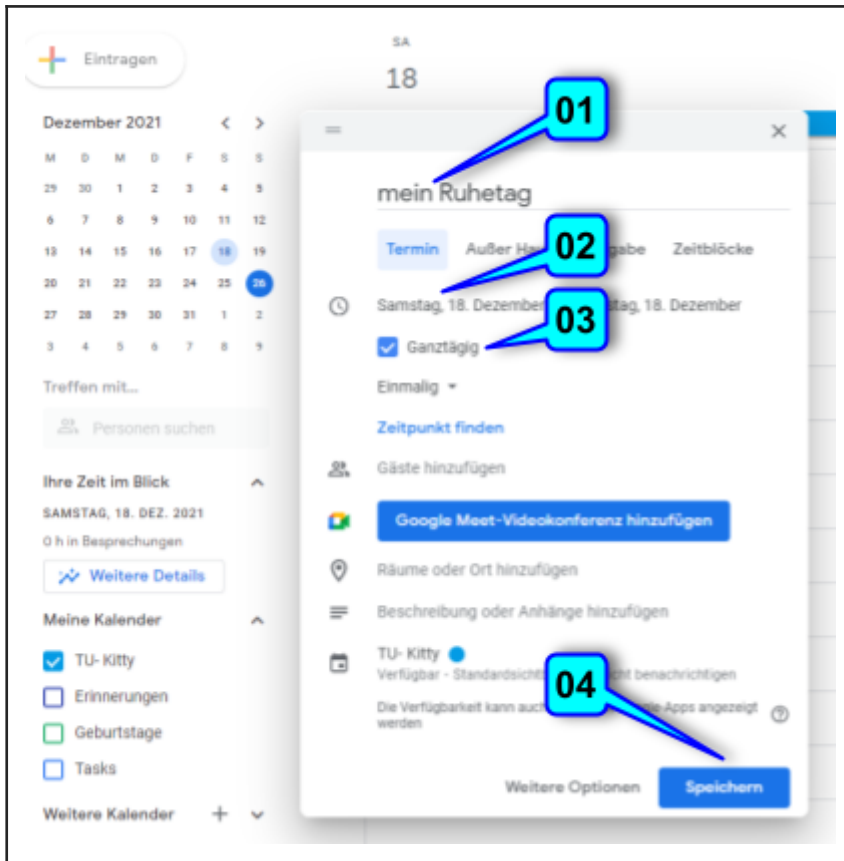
Eintragen

SA
18

Dezember 2021

| M | D | M | D | F | S | S |
|---|---|---|---|---|---|---|
| 29 | 30 | 1 | 2 | 3 | 4 | 5 |
| 6 | 7 | 8 | 9 | 10 | 11 | 12 |
| 13 | 14 | 15 | 16 | 17 | 18 | 19 |
| 20 | 21 | 22 | 23 | 24 | 25 | 26 |
| 27 | 28 | 29 | 30 | 31 | 1 | 2 |
| 3 | 4 | 5 | 6 | 7 | 8 | 9 |

Treffen mit...

Personen suchen

Ihre Zeit im Blick

SAMSTAG, 18. DEZ. 2021

0 h in Besprechungen

Weitere Details

Meine Kalender

TU- Kitty

Erinnerungen

Geburtstage

Tasks

Weitere Kalender

01

mein Ruhetag

Termin Außer Ha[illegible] 02 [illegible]gabe Zeitblöcke

Samstag, 18. Dezember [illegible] 03 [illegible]tag, 18. Dezember

Ganztägig

Einmalig

Zeitpunkt finden

Gäste hinzufügen

Google Meet-Videokonferenz hinzufügen

Räume oder Ort hinzufügen

Beschreibung oder Anhänge hinzufügen

TU- Kitty

Verfügbar - Standardsicht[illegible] 04 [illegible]cht benachrichtigen

Die Verfügbarkeit kann auch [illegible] Apps angezeigt werden

Weitere Optionen

Speichern